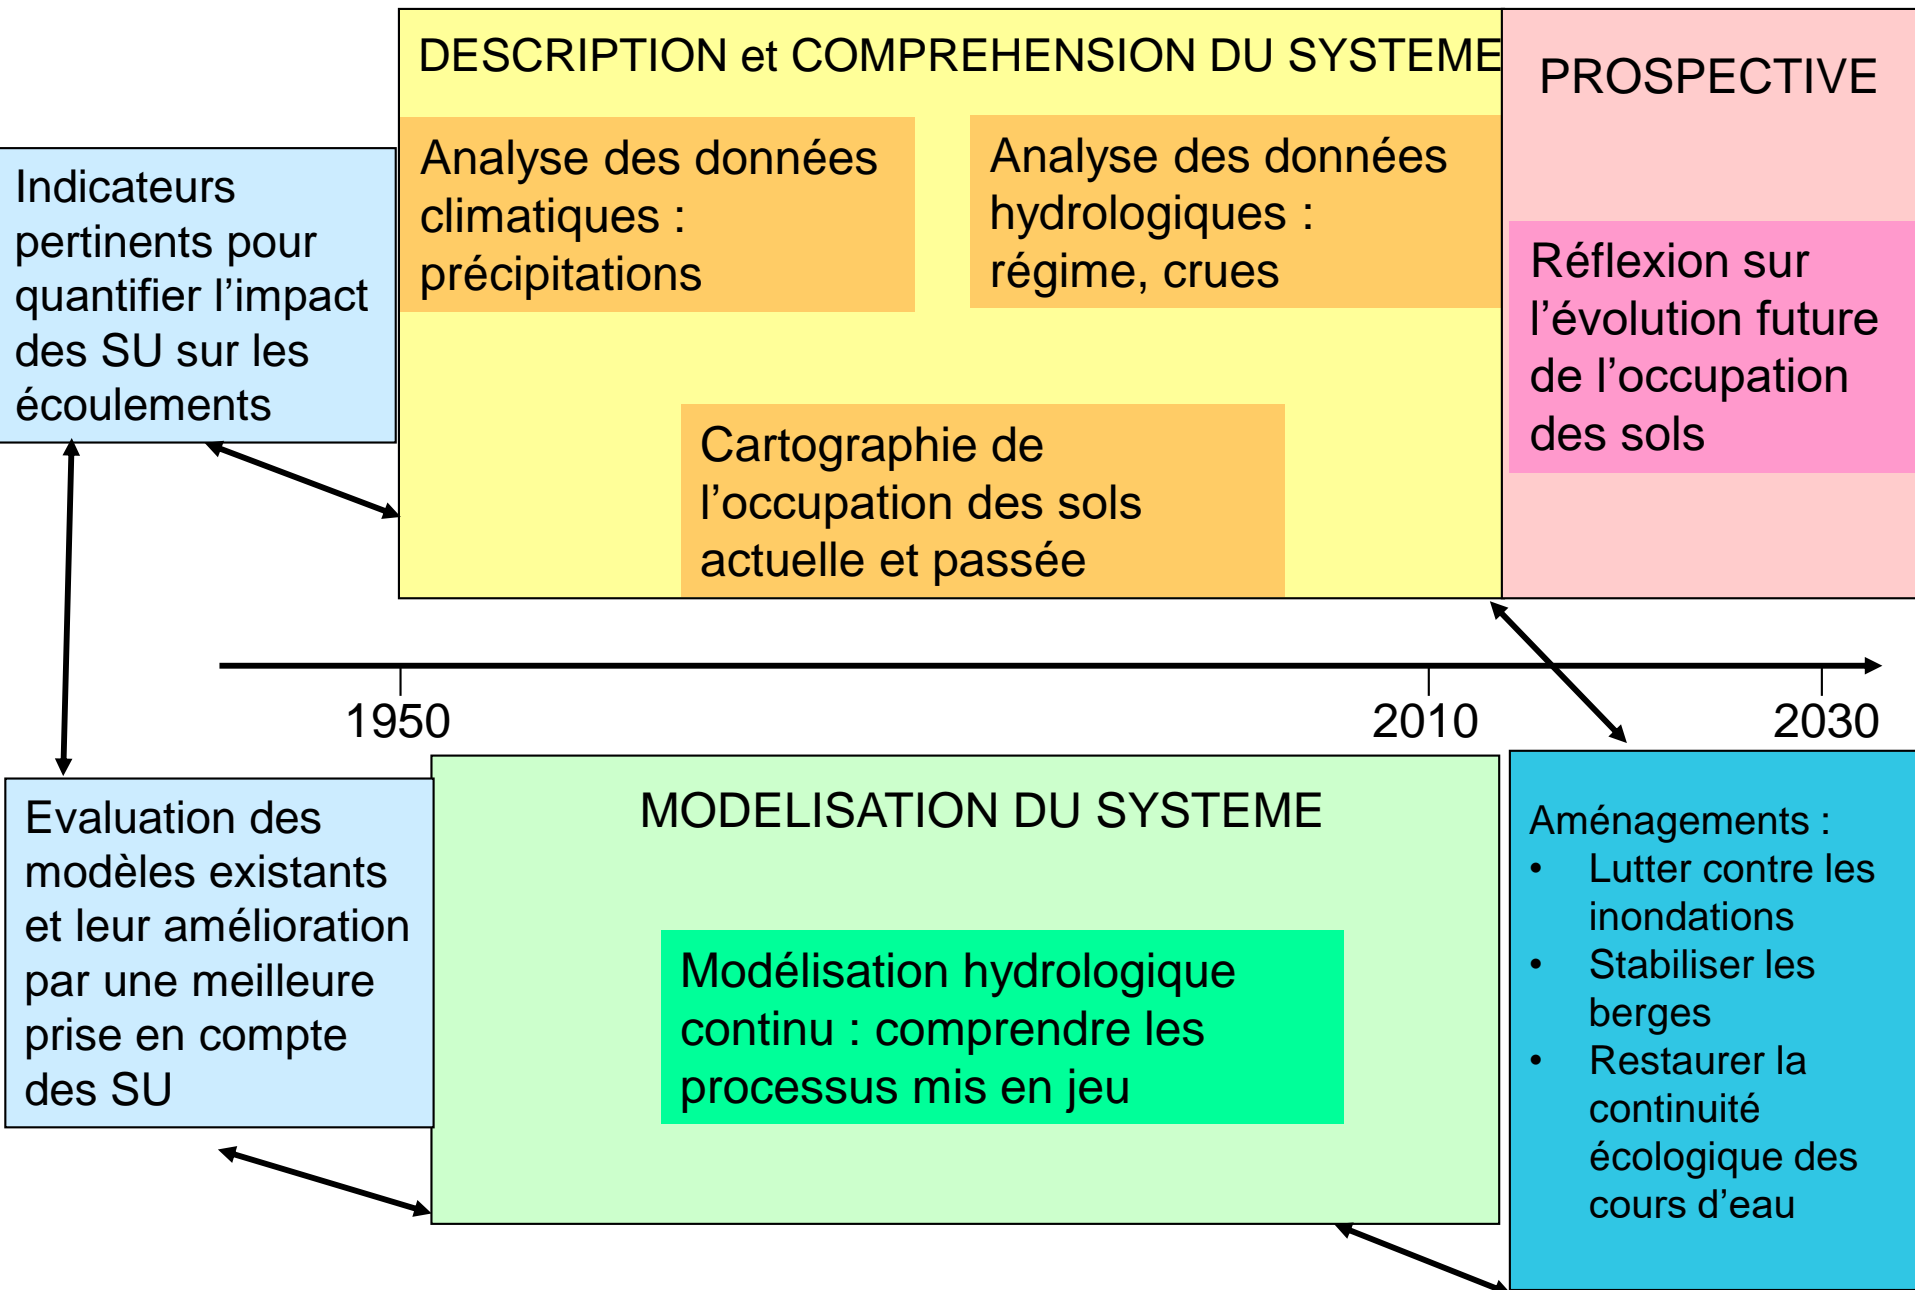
DESCRIPTION et COMPREHENSION DU SYSTEME

Analyse des données climatiques : précipitations

Analyse des données hydrologiques : régime, crues

Cartographie de l’occupation des sols actuelle et passée

PROSPECTIVE

Réflexion sur l’évolution future de l’occupation des sols

Indicateurs pertinents pour quantifier l’impact des SU sur les écoulements

1950

2010

2030

Evaluation des modèles existants et leur amélioration par une meilleure prise en compte des SU

MODELISATION DU SYSTEME

Modélisation hydrologique continu : comprendre les processus mis en jeu

Aménagements :
• Lutter contre les inondations
• Stabiliser les berges
• Restaurer la continuité écologique des cours d’eau